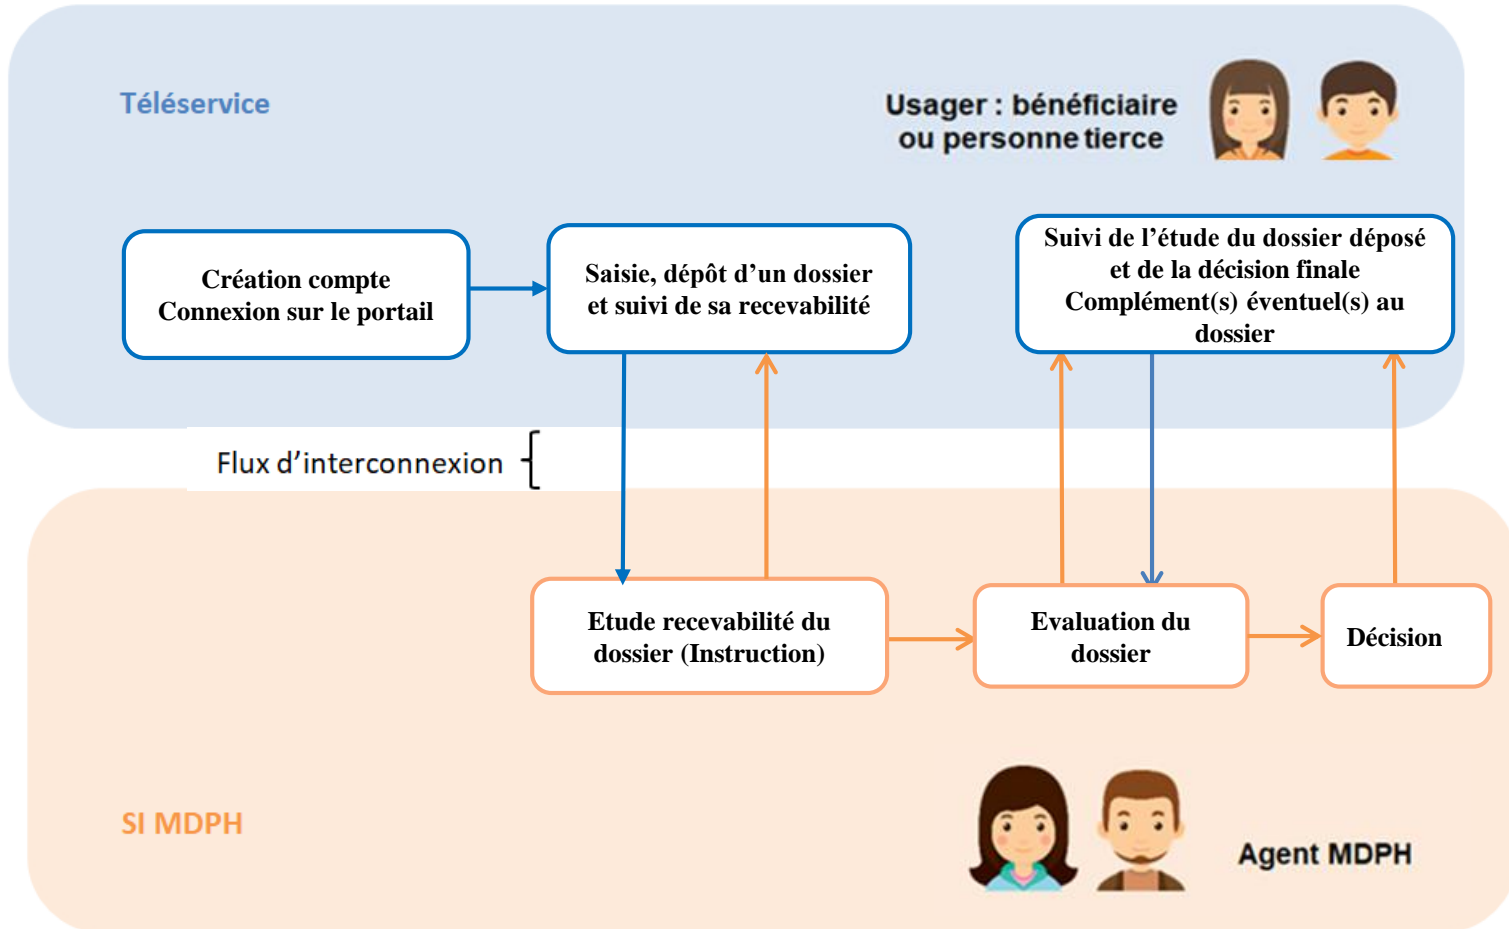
Téléservice

Usager : bénéficiaire ou personne tierce

Création compte
Connexion sur le portail

Saisie, dépôt d'un dossier et suivi de sa recevabilité

Suivi de l'étude du dossier déposé et de la décision finale
Complément(s) éventuel(s) au dossier

Flux d'interconnexion

Etude recevabilité du dossier (Instruction)

Evaluation du dossier

Décision

SI MDPH

Agent MDPH